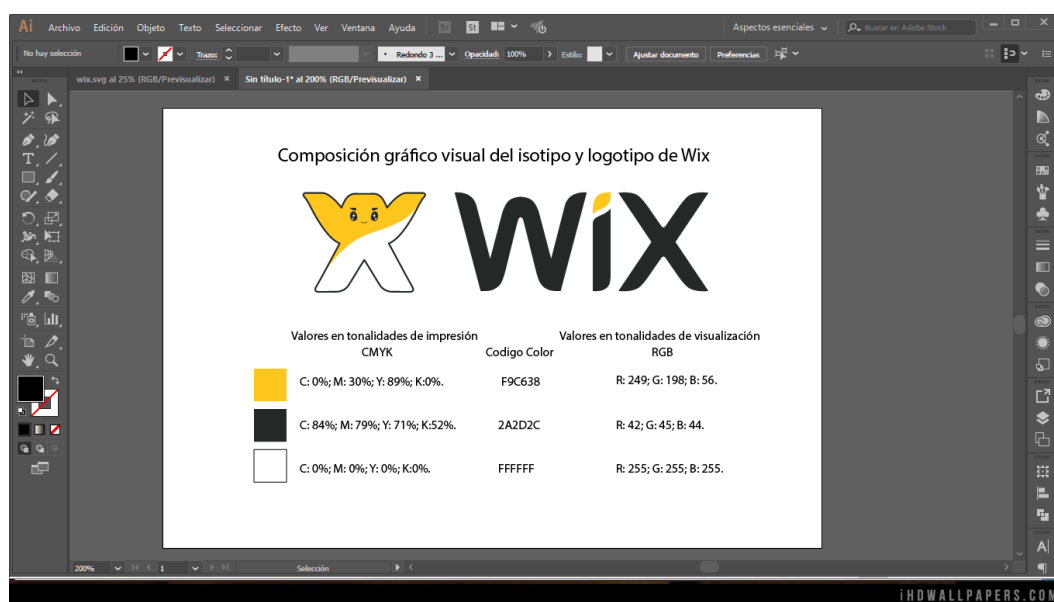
Ai Archivo Edición Objeto Texto Seleccionar Efecto Ver Ventana Ayuda

Aspectos esenciales

Buscar en Adobe Stock

No hay selección

Trazo:

Redondo 3 ...

Opacidad: 100%

Estilo:

Ajustar documento

Preferencias

wix.svg al 25% (RGB/Previsualizar) ×

Sin título-1* al 200% (RGB/Previsualizar) ×

Composición gráfico visual del isotipo y logotipo de Wix

WiX

Valores en tonalidades de impresión CMYK

Codigo Color

Valores en tonalidades de visualización RGB

| | | | |
|---|---|---|---|
| | C: 0%; M: 30%; Y: 89%; K:0%. | F9C638 | R: 249; G: 198; B: 56. |
| | C: 84%; M: 79%; Y: 71%; K:52%. | 2A2D2C | R: 42; G: 45; B: 44. |
| | C: 0%; M: 0%; Y: 0%; K:0%. | FFFFFF | R: 255; G: 255; B: 255. |

200%

1

Selección

iHDWALLPAPERS.COM